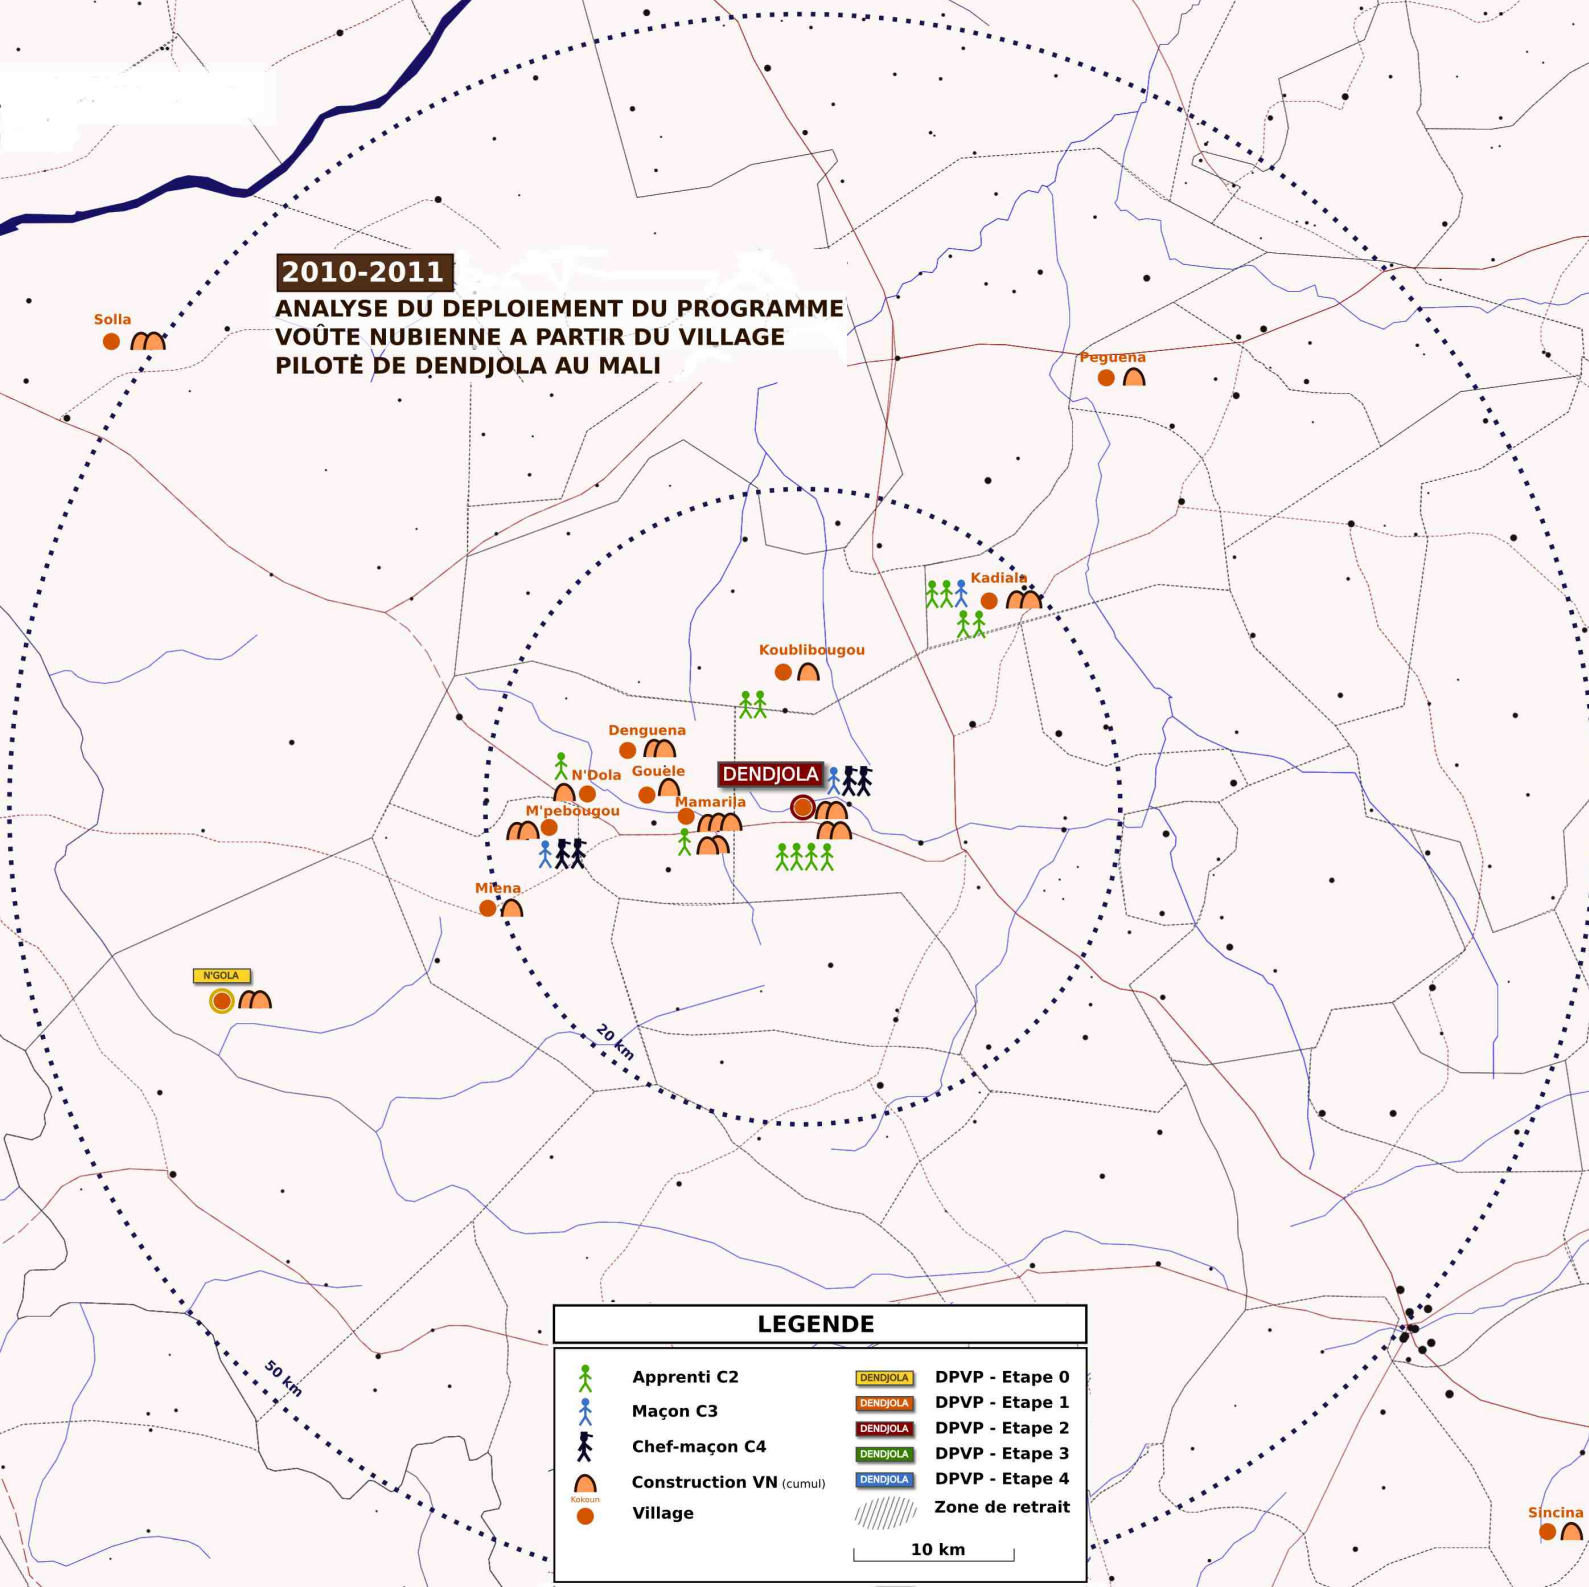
2010-2011
ANALYSE DU DEPLOIEMENT DU PROGRAMME VOÛTE NUBIENNE A PARTIR DU VILLAGE PILOTE DE DENDJOLA AU MALI

Solla
Peguena
Kadiala
Koublibougou
Denguena
N'Dola
Gouèle
DENDJOLA
Mamarila
M'pebougou
Miena
N'GOLA
20 km
50 km
Sincina

LEGENDE
Apprenti C2
Maçon C3
Chef-maçon C4
Construction VN (cumul)
Kokoun
Village
DENDJOLA DPVP - Etape 0
DENDJOLA DPVP - Etape 1
DENDJOLA DPVP - Etape 2
DENDJOLA DPVP - Etape 3
DENDJOLA DPVP - Etape 4
Zone de retrait
10 km